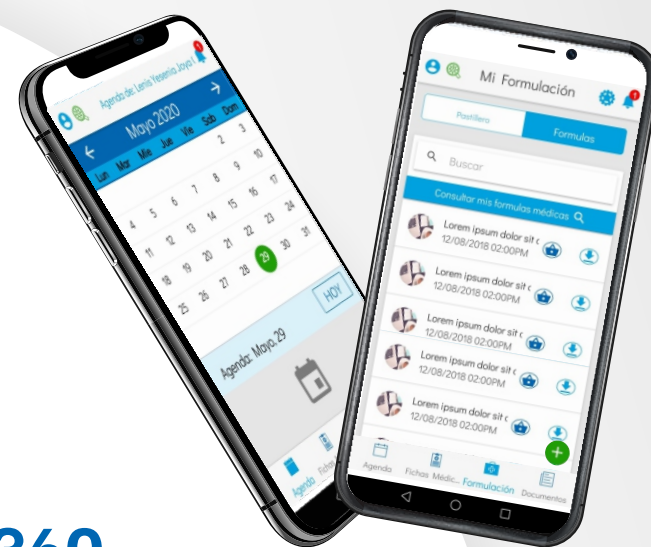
Agenda de: Lenis Yesenia Joya I

Mayo 2020

| Lun | Mar | Mie | Jue | Vie | Sab | Dom |
|---|---|---|---|---|---|---|
| | | | | 1 | 2 | 3 |
| 4 | 5 | 6 | 7 | 8 | 9 | 10 |
| 11 | 12 | 13 | 14 | 15 | 16 | 17 |
| 18 | 19 | 20 | 21 | 22 | 23 | 24 |
| 25 | 26 | 27 | 28 | 29 | 30 | 31 |

HOY

Agenda: Mayo 29

Agenda Fichas

Mi Formulación

Pastillero

Formulas

Buscar

Consultar mis formulas médicas

Lorem ipsum dolor sit c
12/08/2018 02:00PM

Lorem ipsum dolor sit c
12/08/2018 02:00PM

Lorem ipsum dolor sit c
12/08/2018 02:00PM

Lorem ipsum dolor sit c
12/08/2018 02:00PM

Lorem ipsum dolor sit c
12/08/2018 02:00PM

Agenda Fichas Médic... Formulación Documentos

360